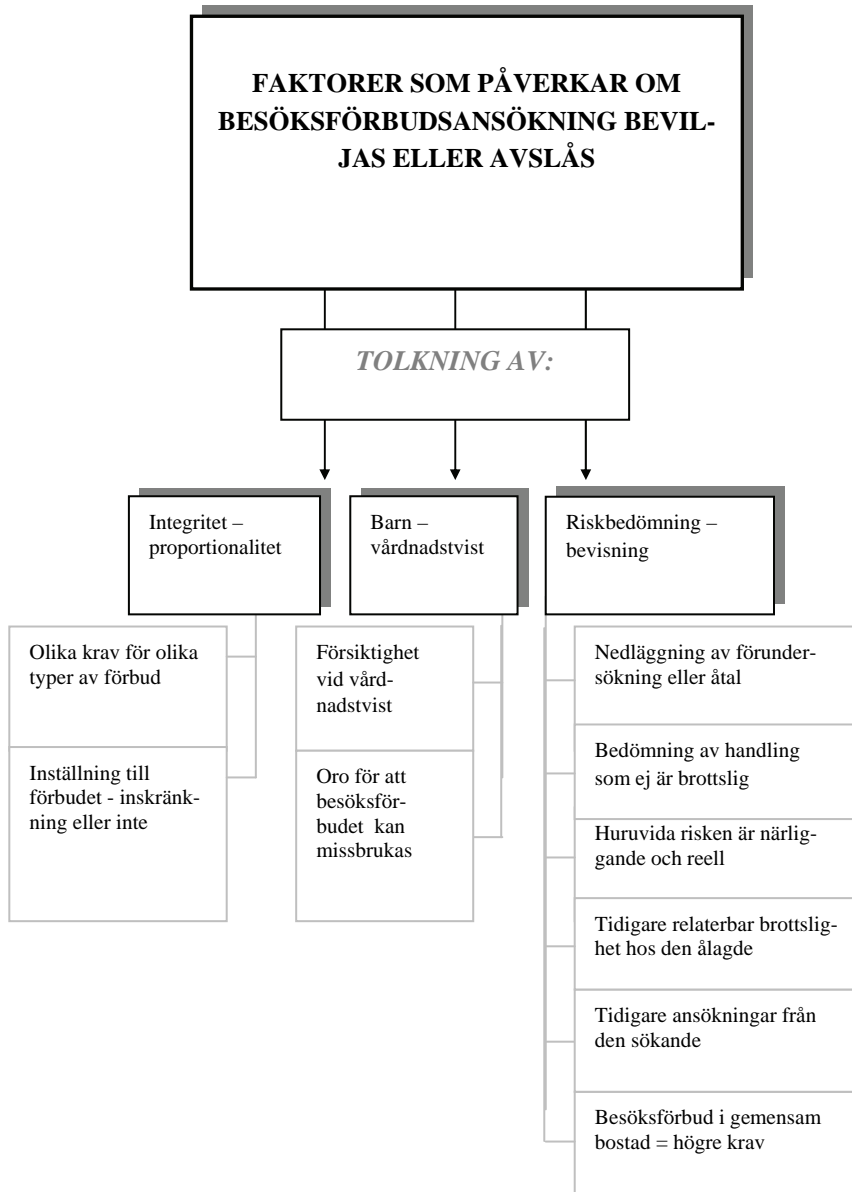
FAKTORER SOM PÅVERKAR OM BESÖKSFÖRBUDSANSÖKNING BEVILJAS ELLER AVSLÅS

TOLKNING AV:

Integritet – proportionalitet

Olika krav för olika typer av förbud

Inställning till förbudet - inskränkning eller inte

Barn – vårdnadstvist

Försiktighet vid vårdnadstvist

Oro för att besöksförbudet kan missbrukas

Riskbedömning – bevisning

Nedläggning av förundersökning eller åtal

Bedömning av handling som ej är brottslig

Huruvida risken är närliggande och reell

Tidigare relaterbar brottslighet hos den ålagde

Tidigare ansökningar från den sökande

Besöksförbud i gemensam bostad = högre krav